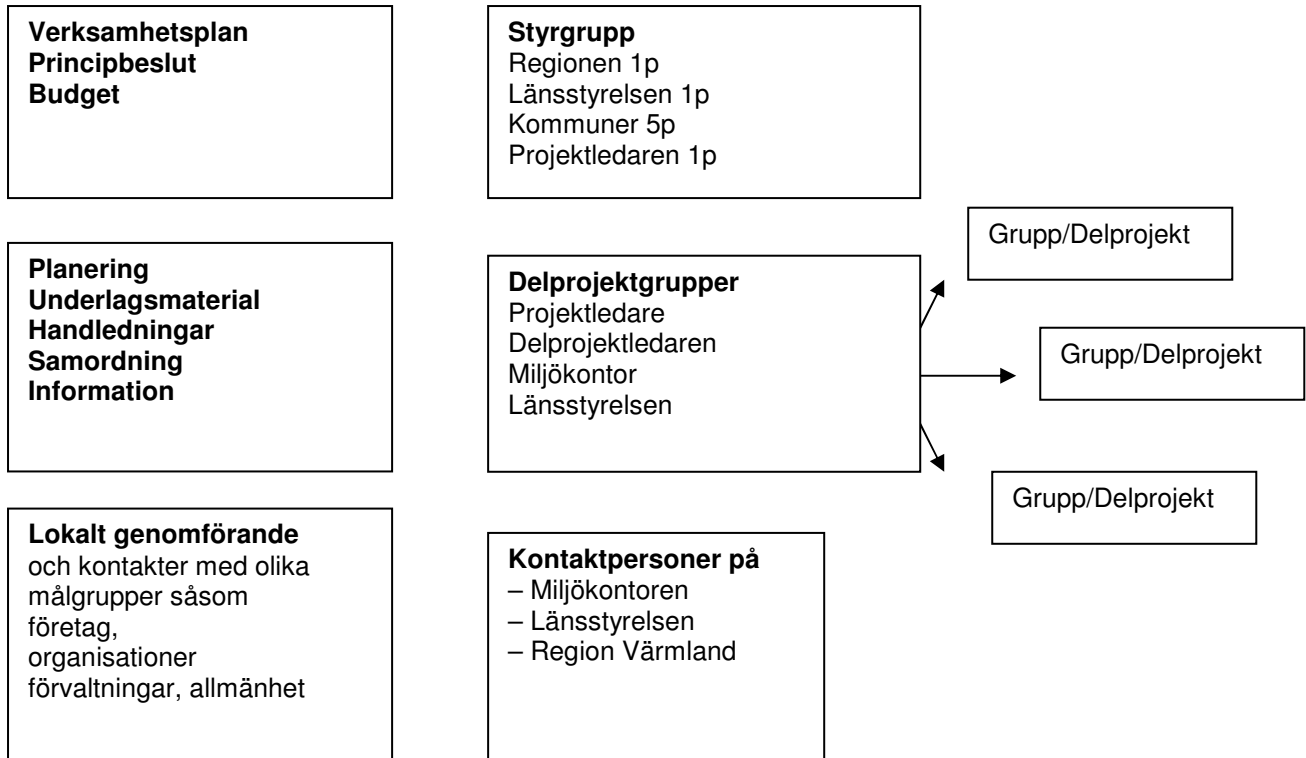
**Verksamhetsplan**
**Principbeslut**
**Budget**

**Styrgrupp**
Regionen 1p
Länsstyrelsen 1p
Kommuner 5p
Projektledaren 1p

**Planering**
**Underlagsmaterial**
**Handledningar**
**Samordning**
**Information**

**Delprojektgrupper**
Projektledare
Delprojektledaren
Miljökontor
Länsstyrelsen

Grupp/Delprojekt

Grupp/Delprojekt

Grupp/Delprojekt

**Lokalt genomförande**
och kontakter med olika målgrupper såsom företag,
organisationer
förvaltningar, allmänhet

**Kontaktpersoner på**
– Miljökontoren
– Länsstyrelsen
– Region Värmland